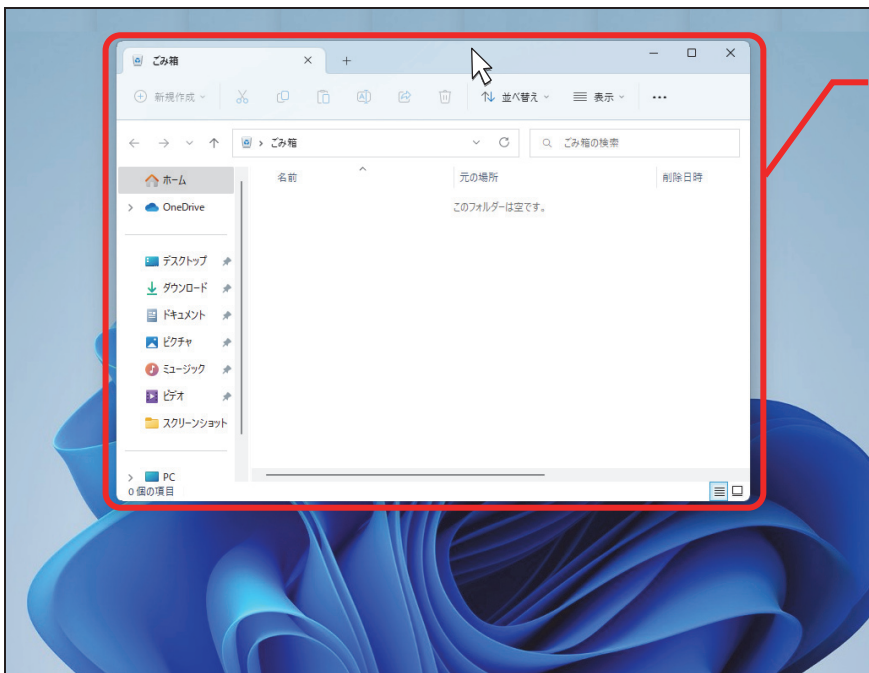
ごみ箱

新規作成

並べ替え

表示

...

ごみ箱

ごみ箱の検索

ホーム

OneDrive

デスクトップ

ダウンロード

ドキュメント

ピクチャ

ミュージック

ビデオ

スクリーンショット

PC

名前

元の場所

削除日時

このフォルダーは空です。

0 個の項目